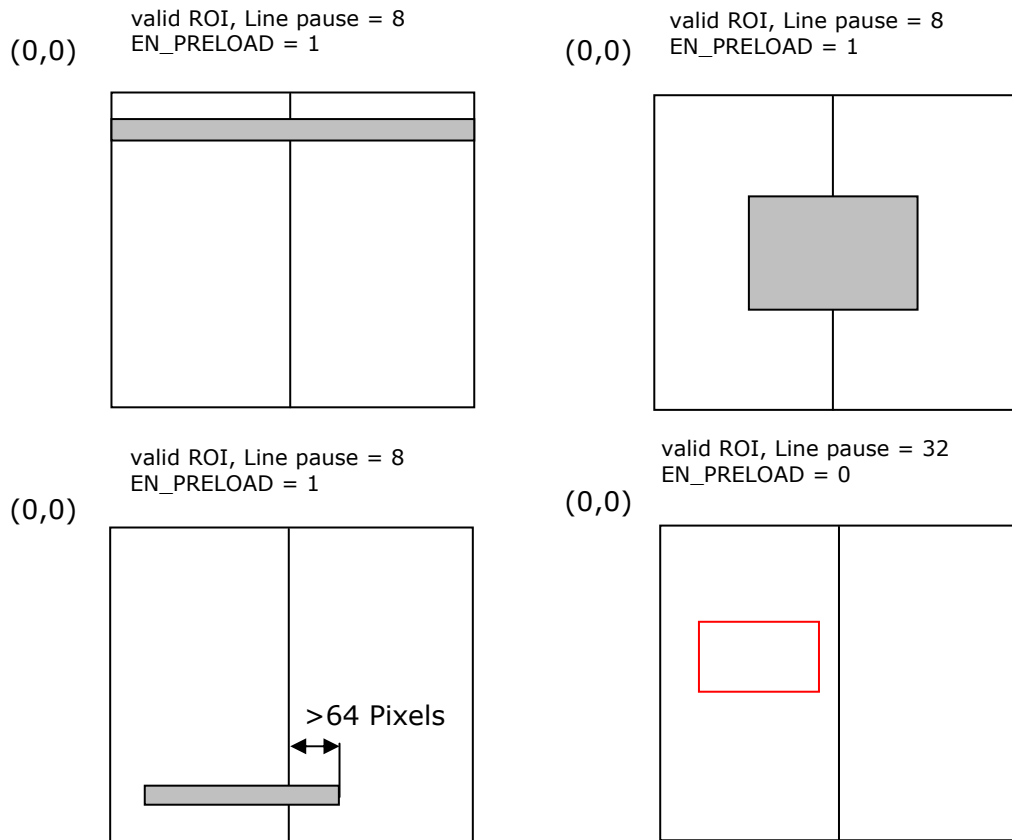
valid ROI, Line pause = 8
EN_PRELOAD = 1

(0,0)

valid ROI, Line pause = 8
EN_PRELOAD = 1

(0,0)

valid ROI, Line pause = 8
EN_PRELOAD = 1

(0,0)

>64 Pixels

valid ROI, Line pause = 32
EN_PRELOAD = 0

(0,0)